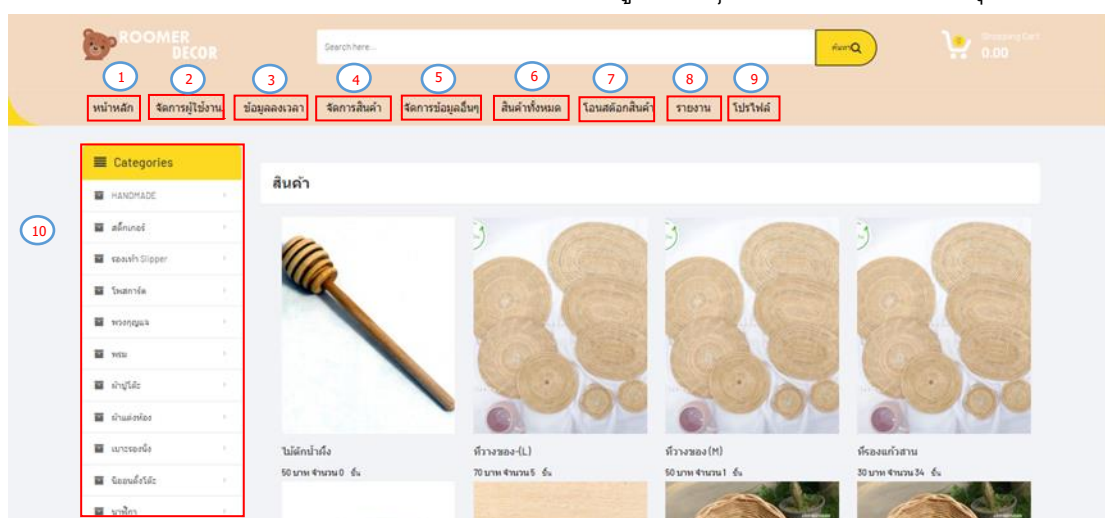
ROOMER DECOR

Search here...

ค้นหา

Shopping Cart
0.00

1 หน้าหลัก
2 จัดการผู้ใช้งาน
3 ข้อมูลลงเวลา
4 จัดการสินค้า
5 จัดการข้อมูลอื่นๆ
6 สินค้าทั้งหมด
7 โอนสต๊อกสินค้า
8 รายงาน
9 โปรไฟล์

10

Categories
HANDMADE
สติ๊กเกอร์
รองเท้า Slipper
โพสการ์ด
พวงกุญแจ
พรม
ผ้าปูโต๊ะ
ผ้าแต่งห้อง
เบาะรองนั่ง
นิออนตั้งโต๊ะ
นาฬิกา

สินค้า

ไม้ตักน้ำผึ้ง
50 บาท จำนวน 0 ชิ้น

ที่วางของ-(L)
70 บาท จำนวน 5 ชิ้น

ที่วางของ(M)
50 บาท จำนวน 1 ชิ้น

ที่รองแก้วสาน
30 บาท จำนวน 34 ชิ้น